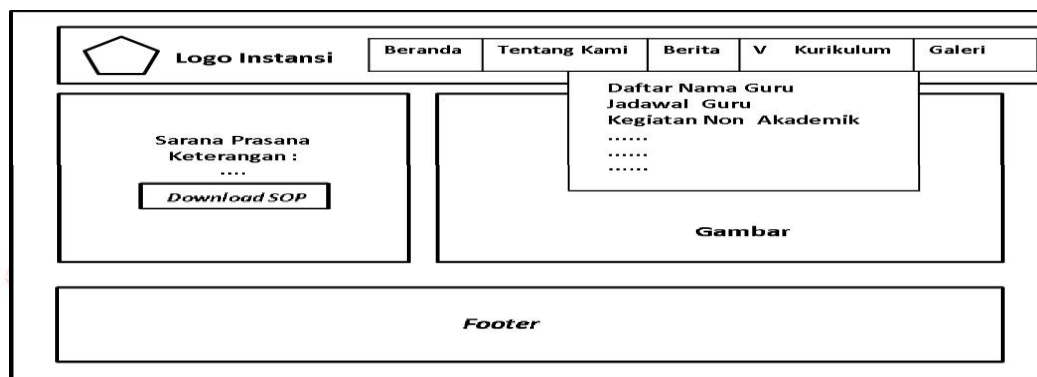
Logo Instansi

| Beranda | Tentang Kami | Berita | V | Kurikulum | Galeri |
|---|---|---|---|---|---|

Daftar Nama Guru
Jadawal Guru
Kegiatan Non Akademik
......
......
......

Sarana Prasana
Keterangan :
....
Download SOP

Gambar

Footer